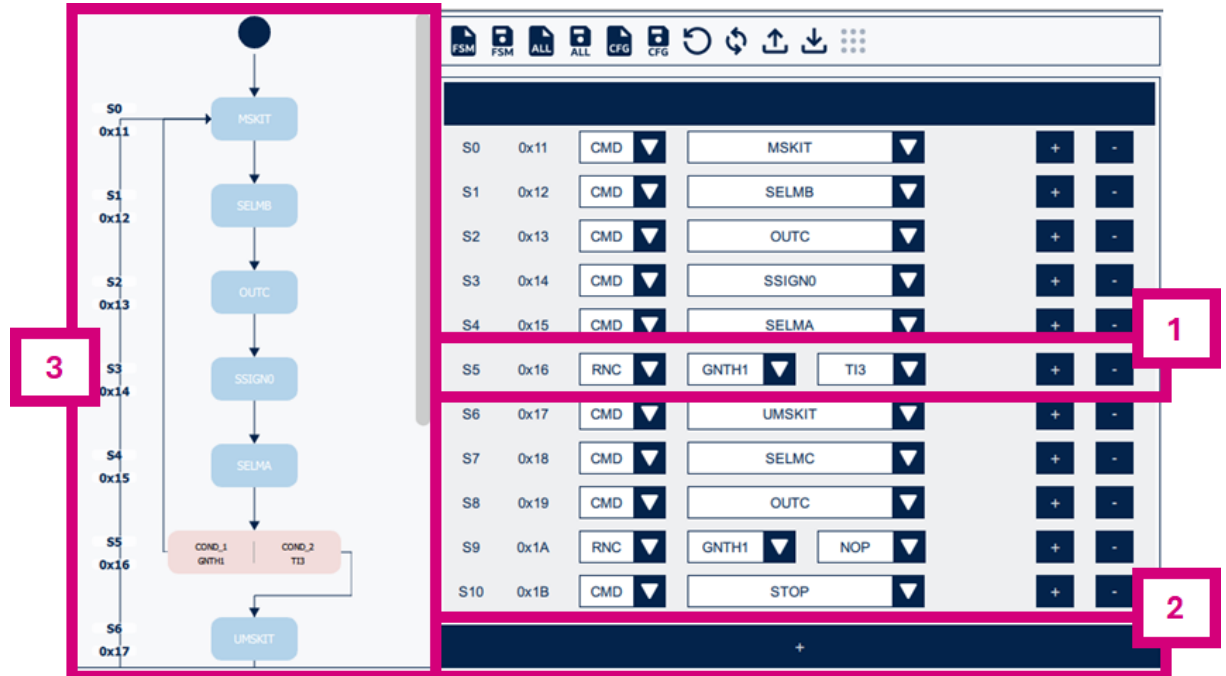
FSM FSM ALL ALL CFG CFG

S0 0x11 MSKIT
S1 0x12 SELMB
S2 0x13 OUTC
S3 0x14 SSIGN0
S4 0x15 SELMA
S5 0x16 COND_1 GNTH1 COND_2 TI3
S6 0x17 UMSKIT

3

| | | | | | | |
|---|---|---|---|---|---|---|
| S0 | 0x11 | CMD | MSKIT | | + | - |
| S1 | 0x12 | CMD | SELMB | | + | - |
| S2 | 0x13 | CMD | OUTC | | + | - |
| S3 | 0x14 | CMD | SSIGN0 | | + | - |
| S4 | 0x15 | CMD | SELMA | | + | - |
| S5 | 0x16 | RNC | GNTH1 | TI3 | + | - |
| S6 | 0x17 | CMD | UMSKIT | | + | - |
| S7 | 0x18 | CMD | SELMC | | + | - |
| S8 | 0x19 | CMD | OUTC | | + | - |
| S9 | 0x1A | RNC | GNTH1 | NOP | + | - |
| S10 | 0x1B | CMD | STOP | | + | - |

1

2

+